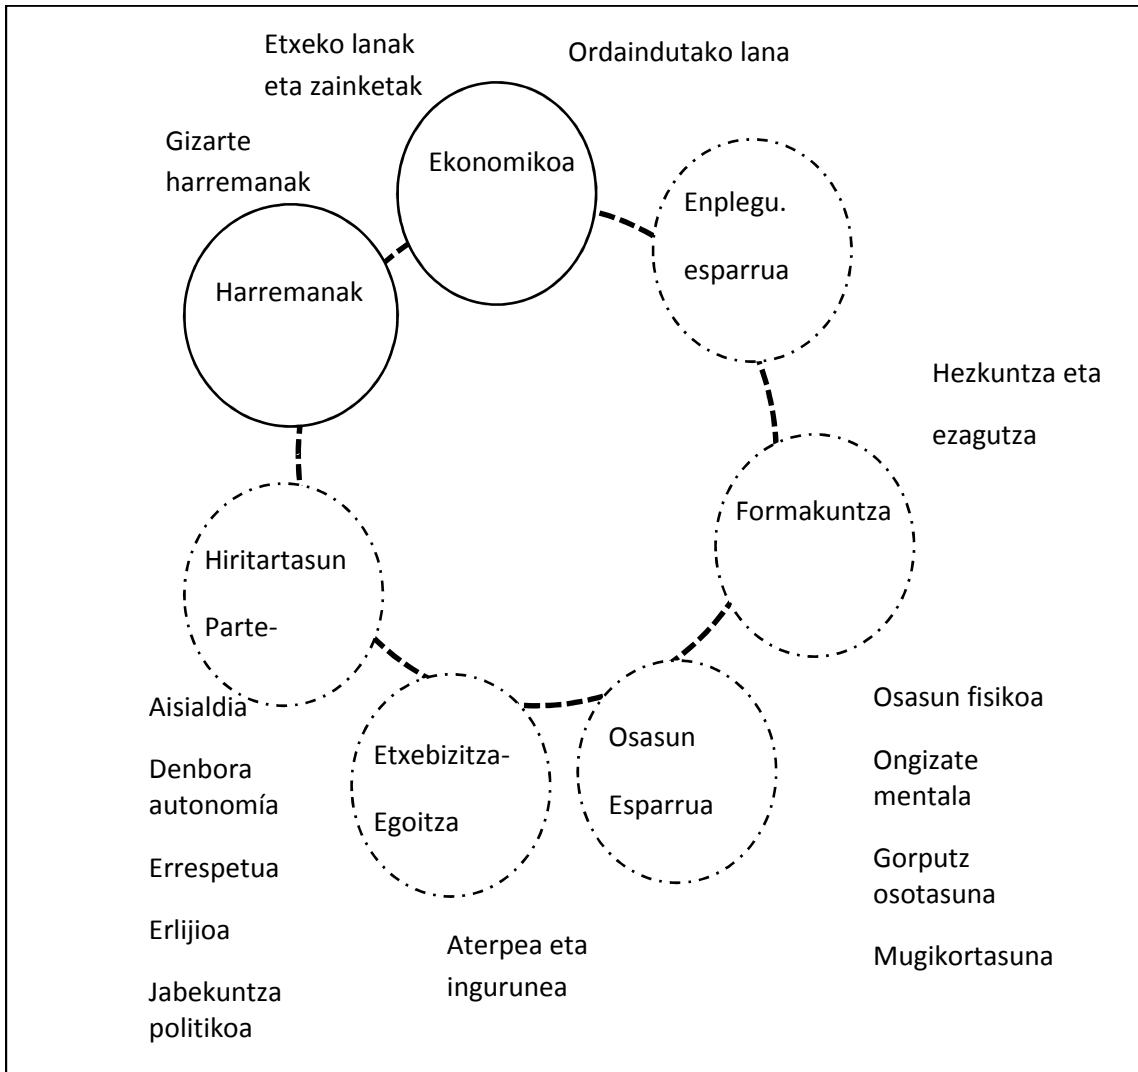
Etxeko lanak eta zainketak

Ordaindutako lana

Gizarte harremanak

Ekonomikoa

Enplegu. esparrua

Harremanak

Hezkuntza eta ezagutza

Formakuntza

Hiritartasun Parte-

Aisialdia

Denbora autonomía

Erespetua

Erlijioa

Jabekuntza politikoa

Etxebizitza-Egoitza

Aterpea eta ingurunea

Osasun Esparrua

Osasun fisikoa

Ongizate mentala

Gorputz osotasuna

Mugikortasuna